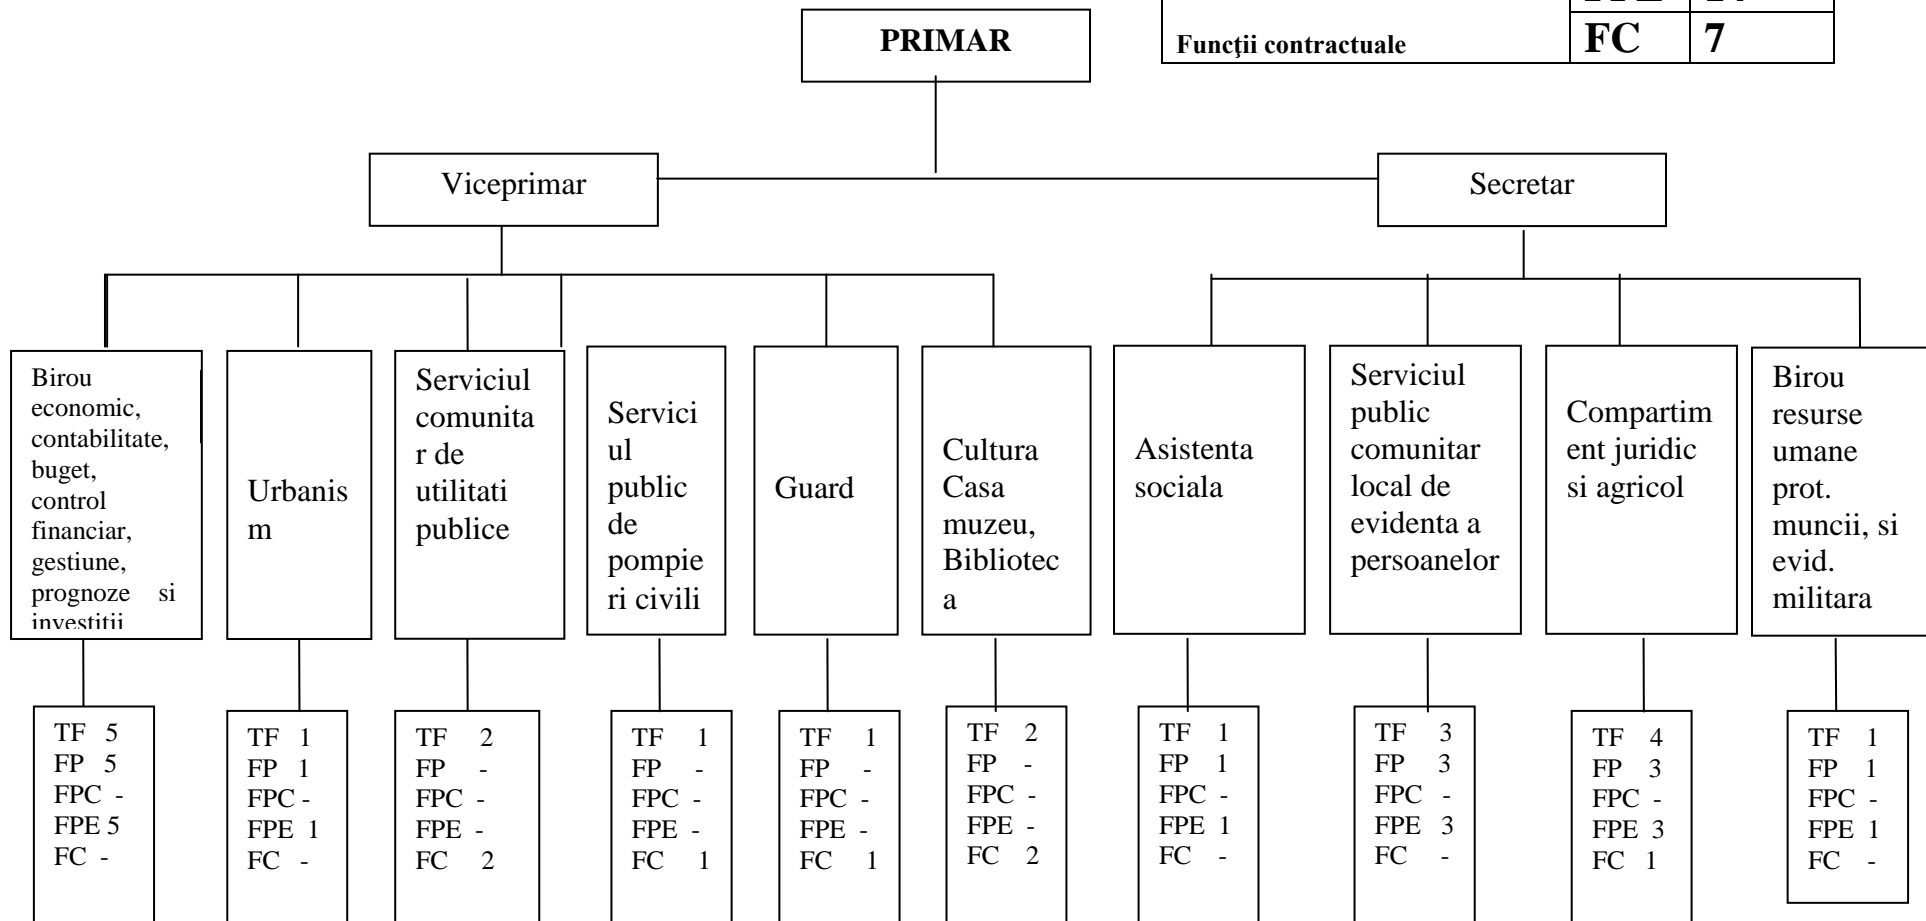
| | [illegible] | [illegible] |
|---|---|---|
| Funcţii contractuale | FC | 7 |

PRIMAR

Viceprimar

Secretar

Birou economic, contabilitate, buget, control financiar, gestiune, prognoze si investitii

Urbanism

Serviciul comunitar de utilitati publice

Serviciul public de pompieri civili

Guard

Cultura Casa muzeu, Biblioteca

Asistenta sociala

Serviciul public comunitar local de evidenta a persoanelor

Compartiment juridic si agricol

Birou resurse umane prot. muncii, si evid. militara

TF 5
FP 5
FPC -
FPE 5
FC -

TF 1
FP 1
FPC -
FPE 1
FC -

TF 2
FP -
FPC -
FPE -
FC 2

TF 1
FP -
FPC -
FPE -
FC 1

TF 1
FP -
FPC -
FPE -
FC 1

TF 2
FP -
FPC -
FPE -
FC 2

TF 1
FP 1
FPC -
FPE 1
FC -

TF 3
FP 3
FPC -
FPE 3
FC -

TF 4
FP 3
FPC -
FPE 3
FC 1

TF 1
FP 1
FPC -
FPE 1
FC -